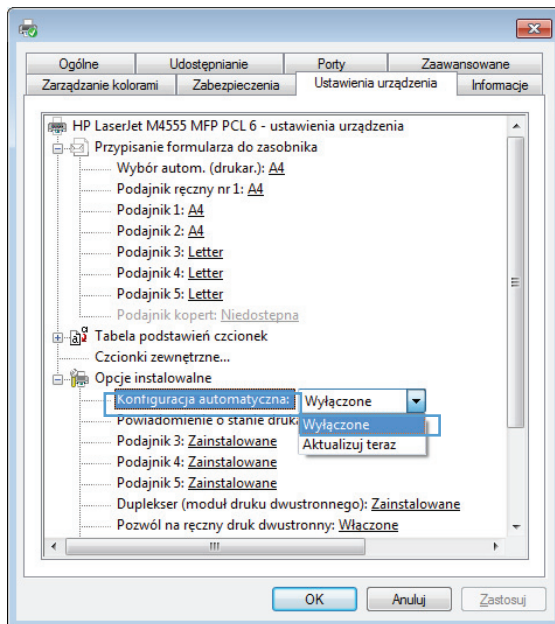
Ogólne | Udostępnianie | Porty | Zaawansowane
Zarządzanie kolorami | Zabezpieczenia | Ustawienia urządzenia | Informacje

HP LaserJet M4555 MFP PCL 6 - ustawienia urządzenia
Przypisanie formularza do zasobnika
Wybór autom. (drukar.): A4
Podajnik ręczny nr 1: A4
Podajnik 1: A4
Podajnik 2: A4
Podajnik 3: Letter
Podajnik 4: Letter
Podajnik 5: Letter
Podajnik kopert: Niedostępna
Tabela podstawień czcionek
Czcionki zewnętrzne...
Opcje instalowalne
Konfiguracja automatyczna: Wyłączone
Powiadomienie o stanie druk
Wyłączone
Aktualizuj teraz
Podajnik 3: Zainstalowane
Podajnik 4: Zainstalowane
Podajnik 5: Zainstalowane
Duplekser (moduł druku dwustronnego): Zainstalowane
Pozwól na ręczny druk dwustronny: Włączone

OK | Anuluj | Zastosuj